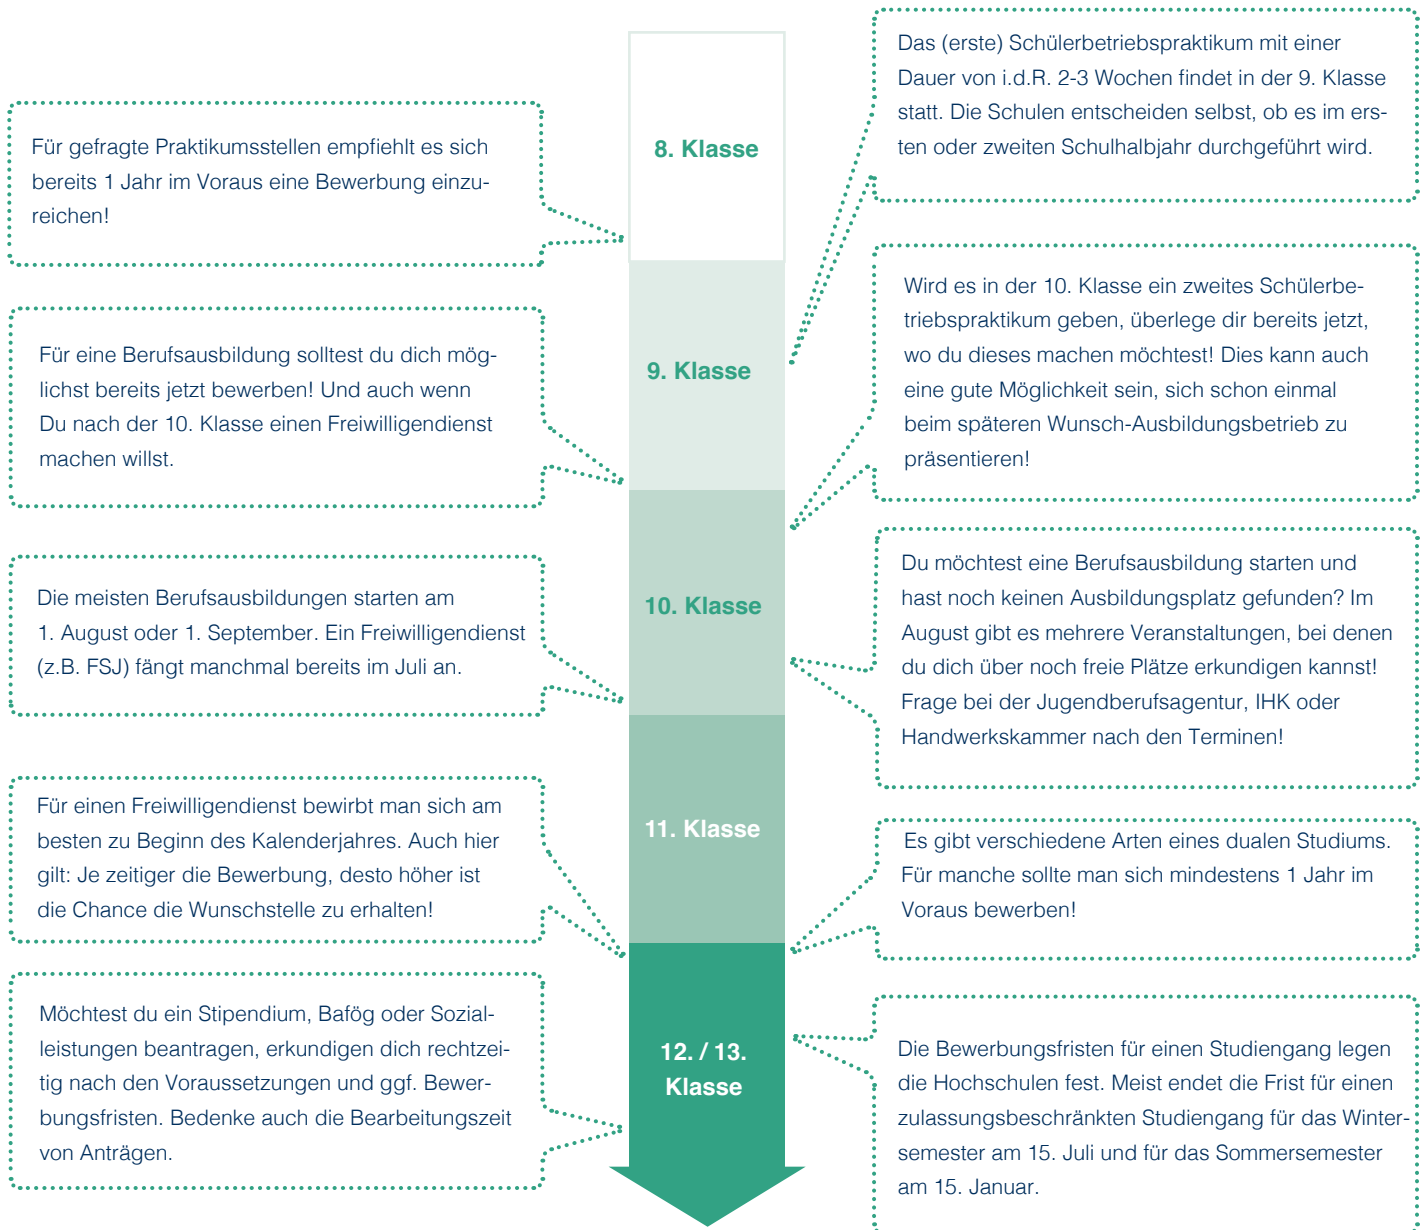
8. Klasse

9. Klasse

10. Klasse

11. Klasse

12. / 13. Klasse

Für gefragte Praktikumsstellen empfiehlt es sich bereits 1 Jahr im Voraus eine Bewerbung einzureichen!

Für eine Berufsausbildung solltest du dich möglichst bereits jetzt bewerben! Und auch wenn Du nach der 10. Klasse einen Freiwilligendienst machen willst.

Die meisten Berufsausbildungen starten am 1. August oder 1. September. Ein Freiwilligendienst (z.B. FSJ) fängt manchmal bereits im Juli an.

Für einen Freiwilligendienst bewirbt man sich am besten zu Beginn des Kalenderjahres. Auch hier gilt: Je zeitiger die Bewerbung, desto höher ist die Chance die Wunschstelle zu erhalten!

Möchtest du ein Stipendium, Bafög oder Sozialleistungen beantragen, erkundigen dich rechtzeitig nach den Voraussetzungen und ggf. Bewerbungsfristen. Bedenke auch die Bearbeitungszeit von Anträgen.

Das (erste) Schülerbetriebspraktikum mit einer Dauer von i.d.R. 2-3 Wochen findet in der 9. Klasse statt. Die Schulen entscheiden selbst, ob es im ersten oder zweiten Schulhalbjahr durchgeführt wird.

Wird es in der 10. Klasse ein zweites Schülerbetriebspraktikum geben, überlege dir bereits jetzt, wo du dieses machen möchtest! Dies kann auch eine gute Möglichkeit sein, sich schon einmal beim späteren Wunsch-Ausbildungsbetrieb zu präsentieren!

Du möchtest eine Berufsausbildung starten und hast noch keinen Ausbildungsplatz gefunden? Im August gibt es mehrere Veranstaltungen, bei denen du dich über noch freie Plätze erkundigen kannst! Frage bei der Jugendberufsagentur, IHK oder Handwerkskammer nach den Terminen!

Es gibt verschiedene Arten eines dualen Studiums. Für manche sollte man sich mindestens 1 Jahr im Voraus bewerben!

Die Bewerbungsfristen für einen Studiengang legen die Hochschulen fest. Meist endet die Frist für einen zulassungsbeschränkten Studiengang für das Wintersemester am 15. Juli und für das Sommersemester am 15. Januar.